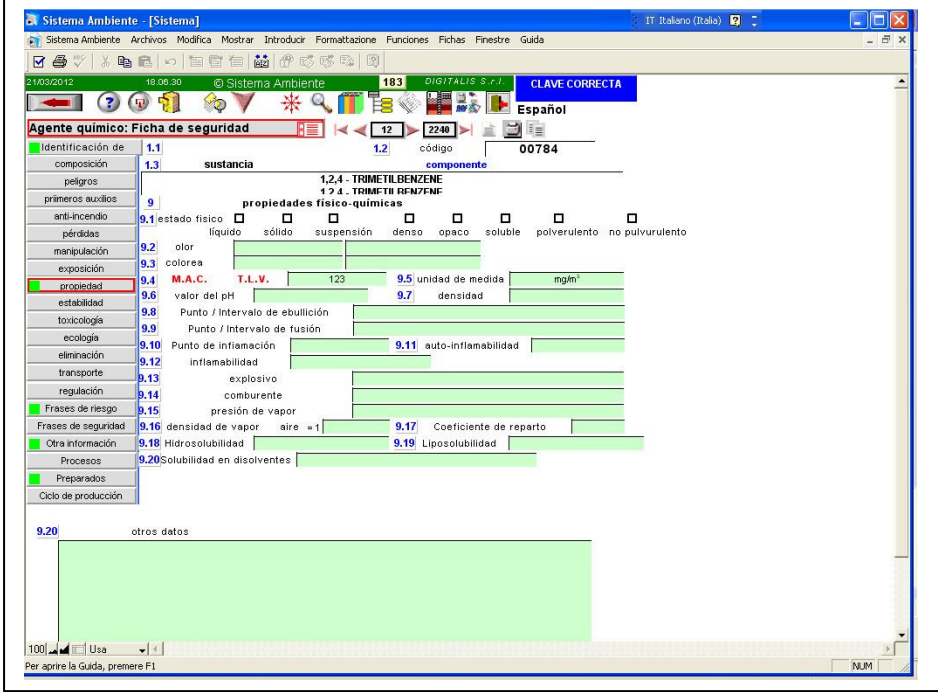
Sistema Ambiente - [Sistema]

IT Italiano (Italia)

Sistema Ambiente Archivos Modifica Mostrar Introducir Formattazione Funciones Fichas Finestre Guida

21/03/2012 18.06.30 © Sistema Ambiente 183 DIGITALIS S.r.l. CLAVE CORRECTA

Español

Agente químico: Ficha de seguridad

12 2240

Identificación de
composición
peligros
primeros auxilios
anti-incendio
pérdidas
manipulación
exposición
propiedad
estabilidad
toxicología
ecología
eliminación
transporte
regulación
Frases de riesgo
Frases de seguridad
Otra información
Procesos
Preparados
Ciclo de producción

1.1

1.2 código 00784

1.3 sustancia componente

1,2,4 - TRIMETILBENZENE
1,2,4 - TRIMETILBENZENE

9 propiedades físico-químicas

9.1 estado físico líquido sólido suspensión denso opaco soluble polverulento no pulvurulento

9.2 olor

9.3 colorea

9.4 M.A.C. T.L.V. 123 9.5 unidad de medida mg/m³

9.6 valor del pH 9.7 densidad

9.8 Punto / Intervalo de ebullición

9.9 Punto / Intervalo de fusión

9.10 Punto de infiamación 9.11 auto-inflamabilidad

9.12 inflamabilidad

9.13 explosivo

9.14 comburente

9.15 presión de vapor

9.16 densidad de vapor aire =1 9.17 Coeficiente de reparto

9.18 Hidrosolubilidad 9.19 Liposolubilidad

9.20 Solubilidad en disolventes

9.20 otros datos

100 Usa

Per aprire la Guida, premere F1

NUM